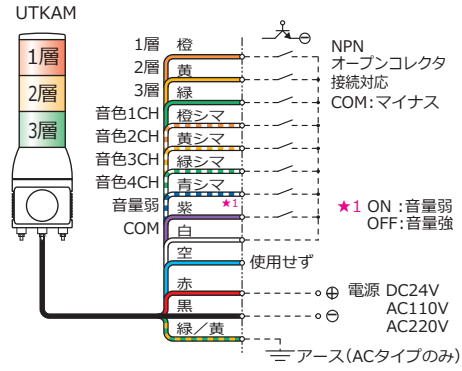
UTKAM

1層
2層
3層

1層 橙
2層 黄
3層 緑
音色1CH 橙シマ
音色2CH 黄シマ
音色3CH 緑シマ
音色4CH 青シマ
音量弱 紫 ★1
COM 白
空
赤
黒
緑／黄

NPN
オープンコレクタ
接続対応
COM:マイナス

★1 ON :音量弱
OFF:音量強

使用せず

⊕ 電源 DC24V
⊖ AC110V
AC220V

アース(ACタイプのみ)